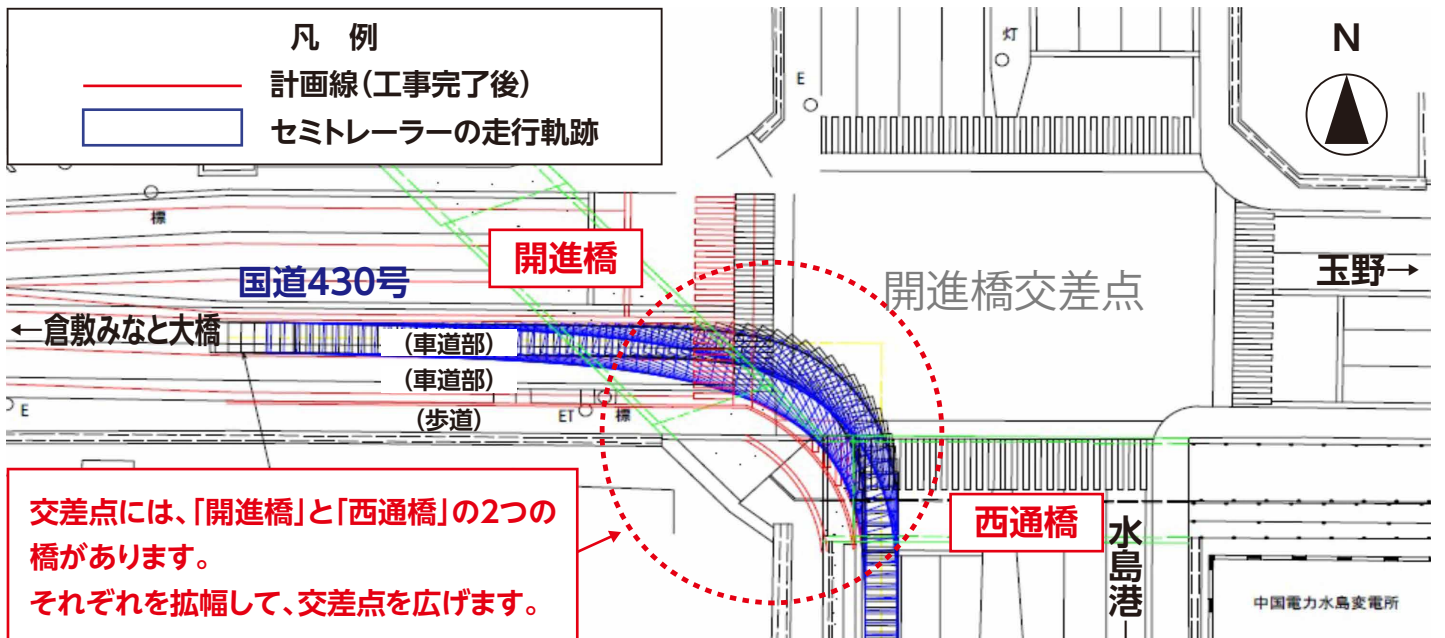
凡　例

計画線(工事完了後)

セミトレーラーの走行軌跡

N

灯

E

標

開進橋

国道430号

開進橋交差点

玉野→

←倉敷みなと大橋

(車道部)

(車道部)

(歩道)

E

ET

標

交差点には、「開進橋」と「西通橋」の2つの橋があります。
それぞれを拡幅して、交差点を広げます。

西通橋

水島港

中国電力水島変電所